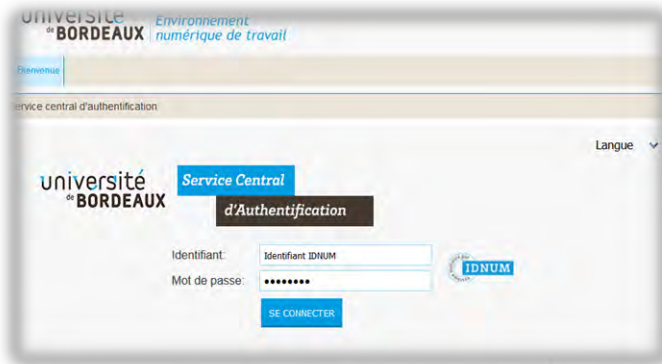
université de BORDEAUX Environnement numérique de travail

Bienvenue

ervice central d'authentification

Langue

université de BORDEAUX

Service Central

d'Authentification

Identifiant: Identifiant IDNUM

Mot de passe: ••••••••

IDNUM

SE CONNECTER